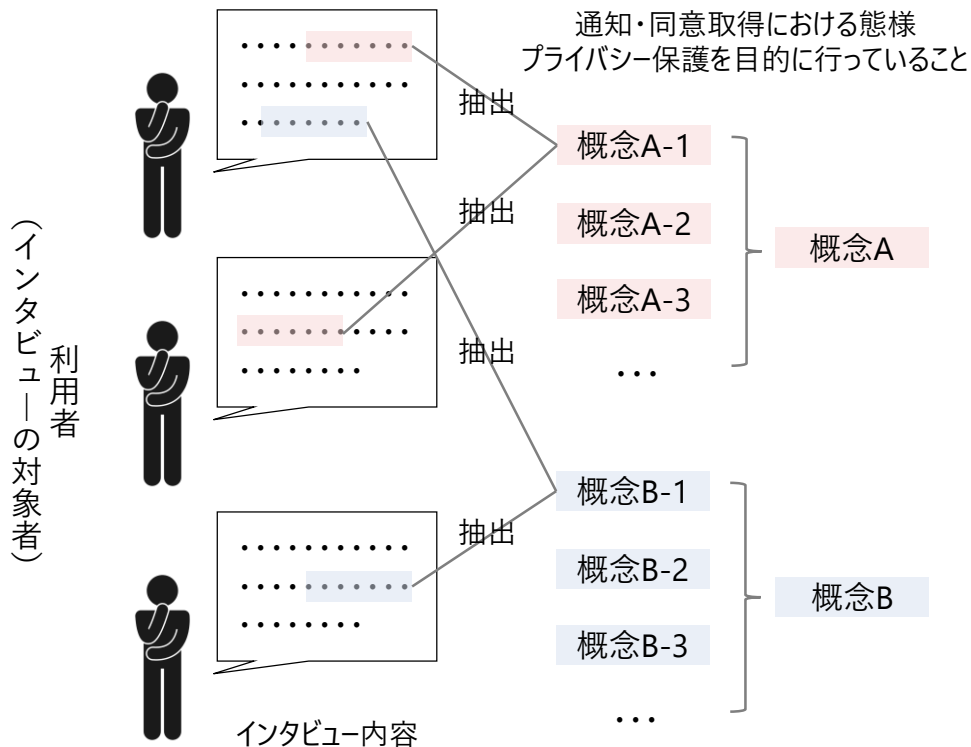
通知・同意取得における態様
プライバシー保護を目的に行っていること

利用者
（インタビューの対象者）

抽出
抽出
抽出
抽出

概念A-1
概念A-2
概念A-3
…
概念A

概念B-1
概念B-2
概念B-3
…
概念B

インタビュー内容